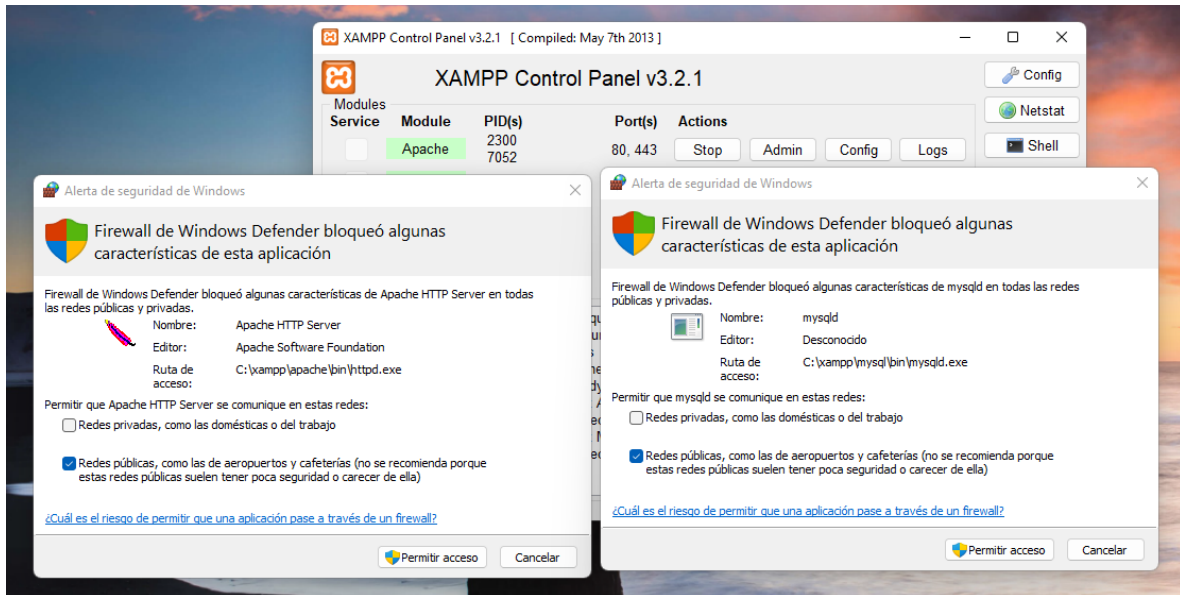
XAMPP Control Panel v3.2.1 [ Compiled: May 7th 2013 ]

XAMPP Control Panel v3.2.1

Config

Netstat

Shell

Modules

| Service | Module | PID(s) | Port(s) | Actions | | | |
|---|---|---|---|---|---|---|---|
| | Apache | 2300 7052 | 80, 443 | Stop | Admin | Config | Logs |

Alerta de seguridad de Windows

Firewall de Windows Defender bloqueó algunas características de esta aplicación

Firewall de Windows Defender bloqueó algunas características de Apache HTTP Server en todas las redes públicas y privadas.

Nombre: Apache HTTP Server
Editor: Apache Software Foundation
Ruta de acceso: C:\xampp\apache\bin\httpd.exe

Permitir que Apache HTTP Server se comunique en estas redes:

Redes privadas, como las domésticas o del trabajo

Redes públicas, como las de aeropuertos y cafeterías (no se recomienda porque estas redes públicas suelen tener poca seguridad o carecer de ella)

¿Cuál es el riesgo de permitir que una aplicación pase a través de un firewall?

Permitir acceso Cancelar

Alerta de seguridad de Windows

Firewall de Windows Defender bloqueó algunas características de esta aplicación

Firewall de Windows Defender bloqueó algunas características de mysqld en todas las redes públicas y privadas.

Nombre: mysqld
Editor: Desconocido
Ruta de acceso: C:\xampp\mysql\bin\mysqld.exe

Permitir que mysqld se comunique en estas redes:

Redes privadas, como las domésticas o del trabajo

Redes públicas, como las de aeropuertos y cafeterías (no se recomienda porque estas redes públicas suelen tener poca seguridad o carecer de ella)

¿Cuál es el riesgo de permitir que una aplicación pase a través de un firewall?

Permitir acceso Cancelar